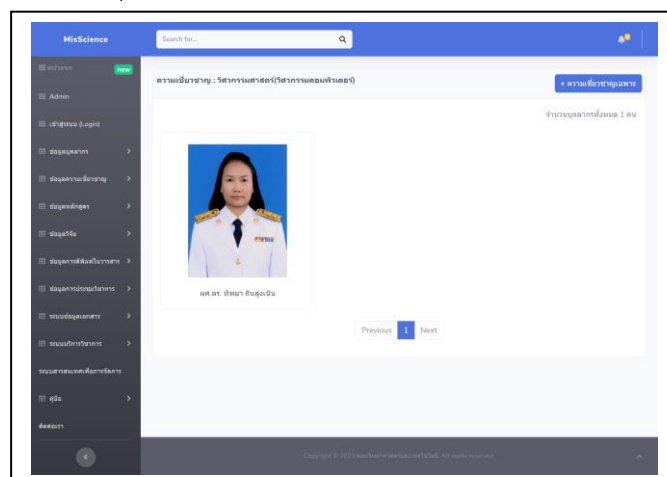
MisScience

Search for...

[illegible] new

Admin

เข้าสู่ระบบ (Login)

ข้อมูลบุคลากร

ข้อมูลความเชี่ยวชาญ

ข้อมูลหลักสูตร

ข้อมูลวิจัย

ข้อมูลการตีพิมพ์ในวารสาร

ข้อมูลการประชุมวิชาการ

ระบบข้อมูลเอกสาร

ระบบบริการวิชาการ

ระบบสารสนเทศเพื่อการจัดการ

คู่มือ

ติดต่อเรา

ความเชี่ยวชาญ : วิศวกรรมศาสตร์(วิศวกรรมคอมพิวเตอร์)

‹ ความเชี่ยวชาญเฉพาะ

จำนวนบุคลากรทั้งหมด 1 คน

ผศ.ดร. ทิพยา ถินสูงเนิน

Previous 1 Next

Copyright © 2022 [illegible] All rights reserved